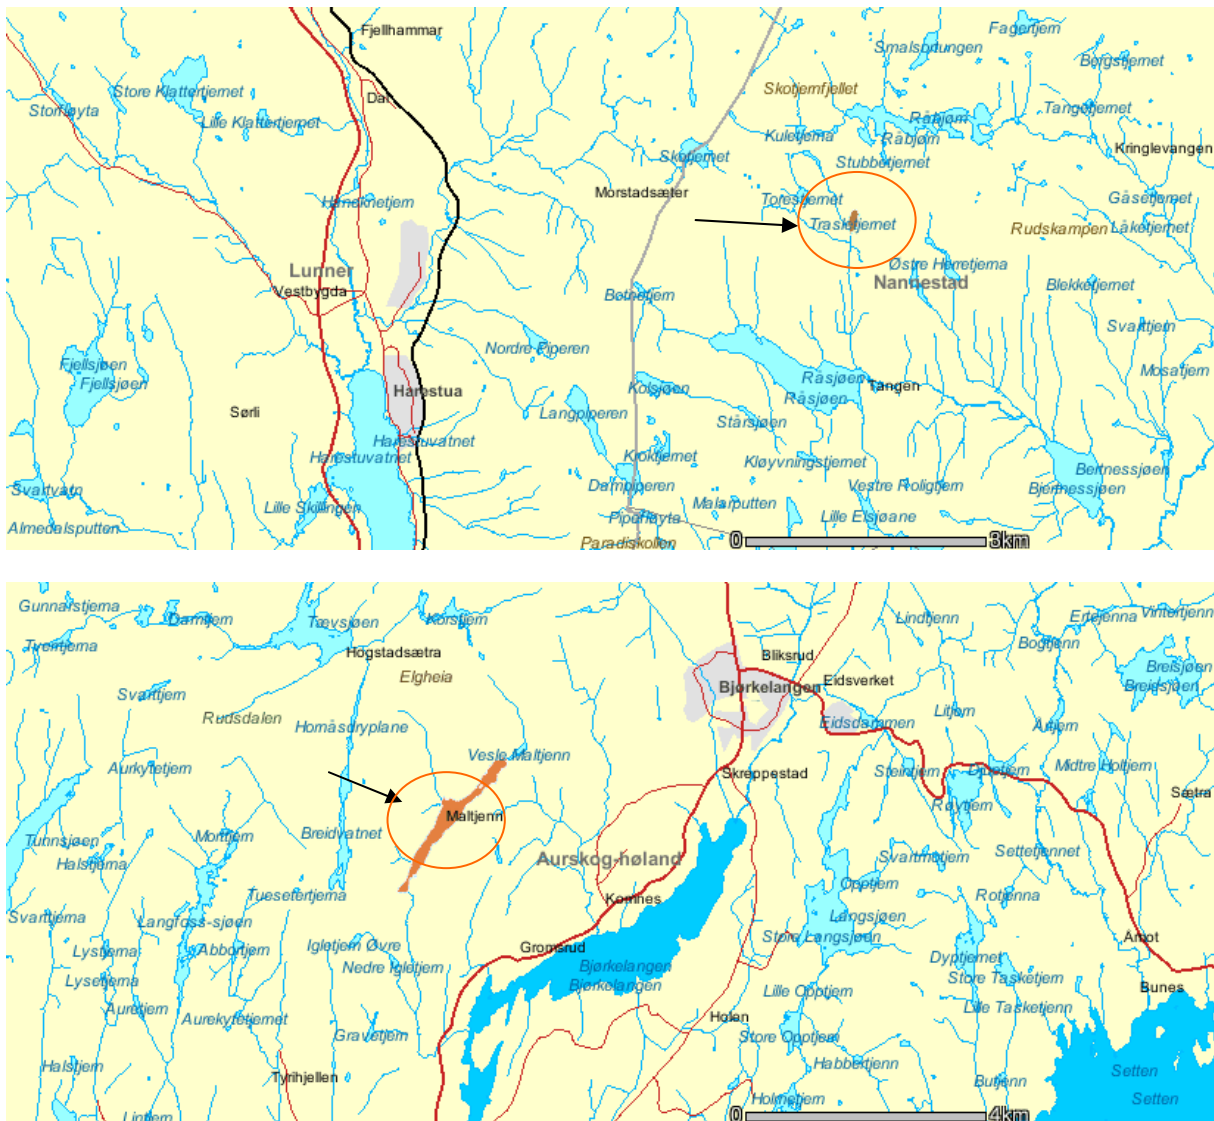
Fjellhammar
Fagertjern
Smalsdungen
Borgstjernet
Store Klattertjernet
Storfløyta
Dal
Lille Klattertjernet
Skotjernfjellet
Tangetjernet
Råbjørn
Kuletjerna
Råbjørn
Kringlevangen
Skottjernet
Stubbetjernet
Morstadsæter
Torestjernet
Gåsetjernet
Hanekinetjern
Trasketjernet
Rudskampen
Låketjernet
Lunner
Østre Herretjerna
Vestbygda
Nannestad
Betnetjern
Blekketjernet
Svarttjern
Nordre Piperen
Fjellsjøen
Fjellsjøen
Råsjøen
Tangen
Harestua
Mosatjern
Sørli
Kolsjøen
Råsjøen
Langpiperen
Stårsjøen
Harestuvatnet
Krokotjernet
Kløyvningstjernet
Bernessjøen
Harestuvatnet
Bjørnessjøen
Svartvatn
Dampiperen
Vestre Roligtjern
Malarputten
Lille Skillingen
Lille Elsjøane
Pipafløyta
Almedalsputten
Paradiskollen
0
3km

Gunnarstjerna
Ertjenna
Vintertjenn
Damtjern
Tøvsjøen
Korstjern
Lindtjenn
Tveittjerna
Hogstadsætra
Bliksrud
Bogtjenn
Elgheia
Breisjøen
Svarttjern
Bjørkelangen
Eidsverket
Breisjøen
Rudsdalen
Homåsdryplane
Eidsdammen
Littjern
Aurtjern
Vesle Maltjenn
Aurkyttetjern
Skreppestad
Steintjern
Djuptjern
Midtre Holtjern
Sætra
Rødtjern
Tunnsjøen
Morttjern
Breidvatnet
Maltjenn
Halstjerna
Aurskog-høland
Svartmotjern
Settetjennet
Opptjern
Tuesetertjerna
Kornnes
Rotjenna
Svarttjerna
Langfoss-sjøen
Langsjøen
Lystjerna
Abbortjern
Igletjern Øvre
Gromsrud
Store Langsjøen
Årnot
Nedre Igletjern
Bjørkelangen
Dyptjernet
Lysetjerna
Bjørkelangen
Store Tasketjern
Aurstjern
Aurekyttetjernet
Lille Opptjern
Bunes
Lille Tasketjenn
Gravletjern
Holen
Store Opptjern
Halstjern
Habbertjenn
Setten
Tyrihjellen
Butjenn
Setten
Lintjern
Holmetjern
0
4km